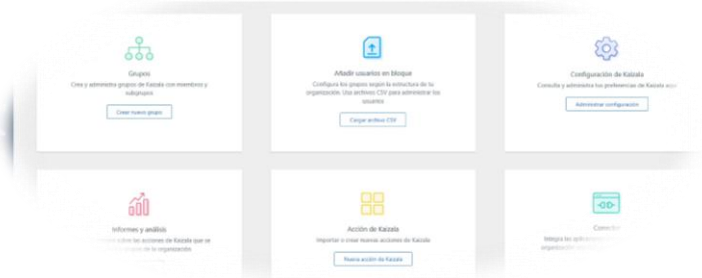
Grupos

Crea y administra grupos de Kaizala con miembros y subgrupos

Crear nuevo grupo

Añadir usuarios en bloque

Configura los grupos según la estructura de tu organización. Usa archivos CSV para administrar los usuarios

Cargar archivo CSV

Configuración de Kaizala

Consulta y administra tus preferencias de Kaizala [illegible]

Administrar configuración

Informes y análisis

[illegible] de las acciones de Kaizala que se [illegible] de la organización

Acción de Kaizala

Importar o crear nuevas acciones de Kaizala

Nueva acción de Kaizala

Conector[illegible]

Integra las aplicaciones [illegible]